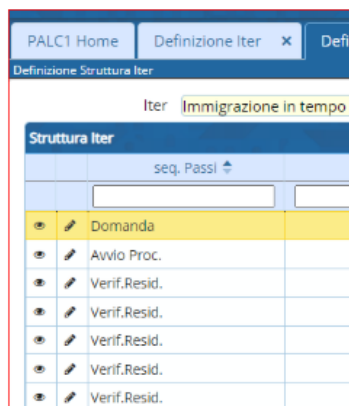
PALC1 Home | Definizione Iter ✕ | Defi

Definizione Struttura Iter

Iter Immigrazione in tempo

Struttura Iter

| | | seq. Passi |
|---|---|---|
| | | |
| | | Domanda |
| | | Avvio Proc. |
| | | Verif.Resid. |
| | | Verif.Resid. |
| | | Verif.Resid. |
| | | Verif.Resid. |
| | | Verif.Resid. |